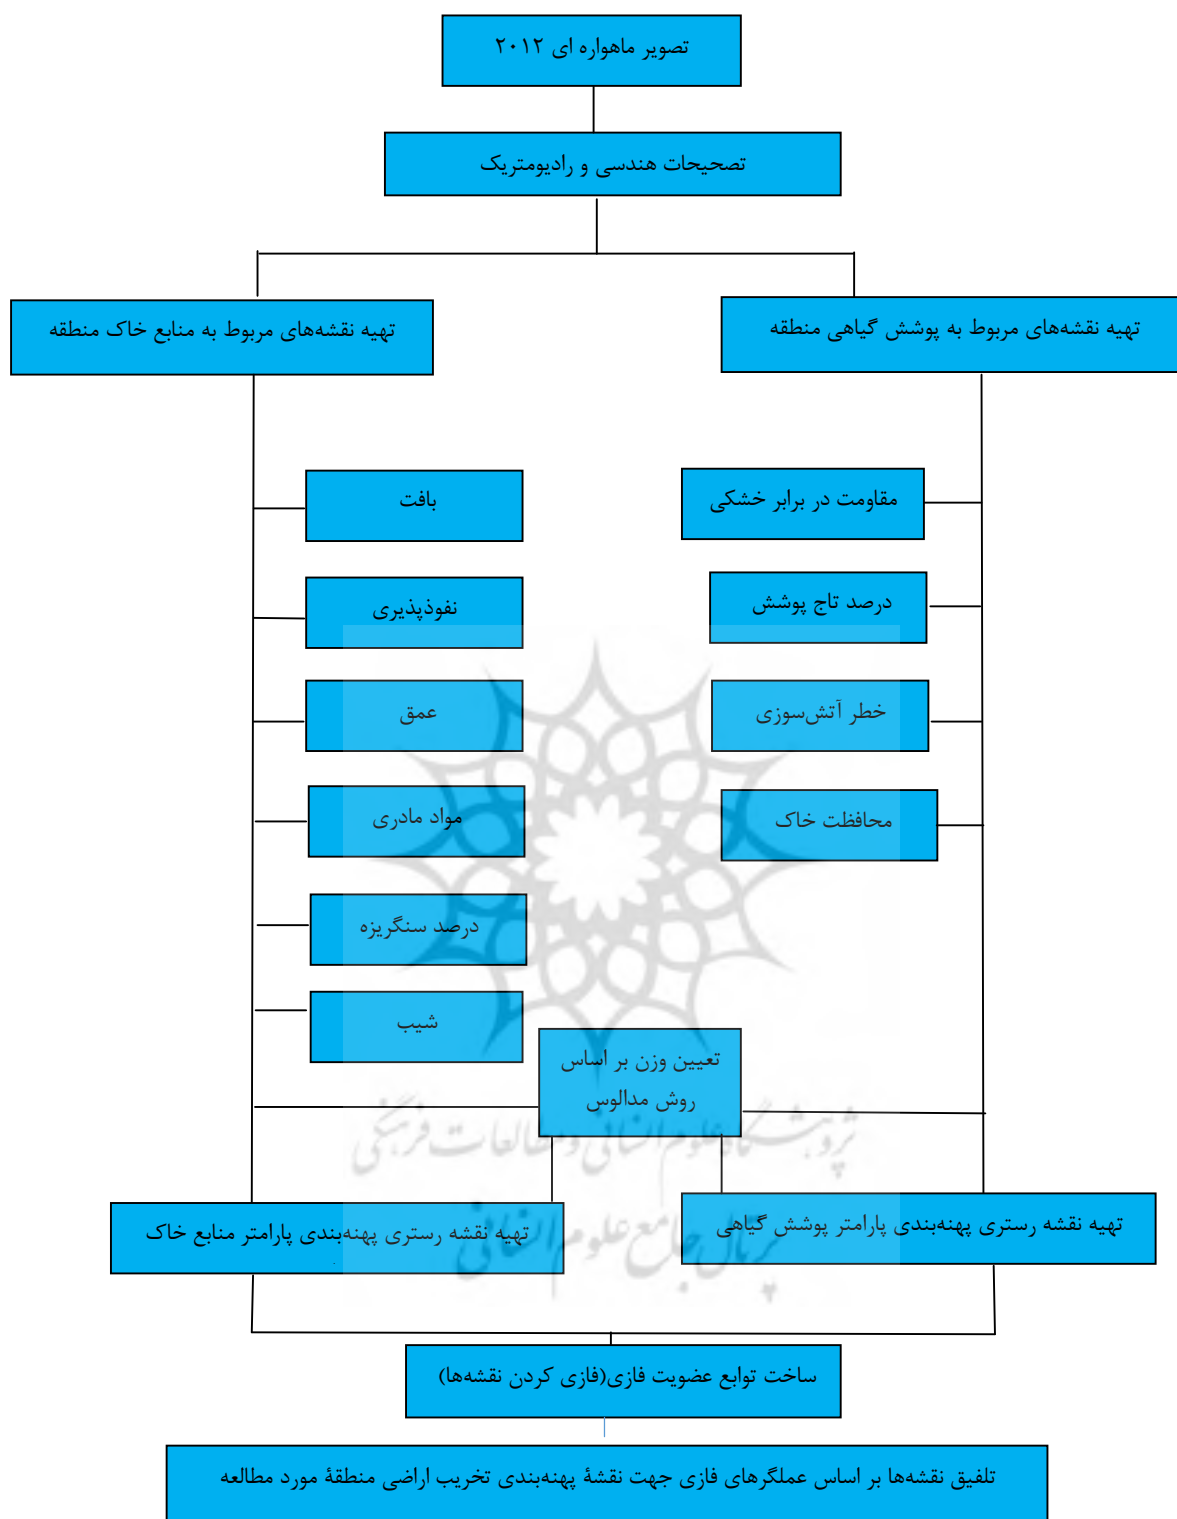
تصویر ماهواره ای ۲۰۱۲

تصحیحات هندسی و رادیومتریک

تهیه نقشه‌های مربوط به منابع خاک منطقه

تهیه نقشه‌های مربوط به پوشش گیاهی منطقه

بافت

نفوذپذیری

عمق

مواد مادری

درصد سنگریزه

شیب

مقاومت در برابر خشکی

درصد تاج پوشش

خطر آتش‌سوزی

محافظت خاک

تعیین وزن بر اساس روش مدالوس

تهیه نقشه رستری پهنه‌بندی پارامتر منابع خاک

تهیه نقشه رستری پهنه‌بندی پارامتر پوشش گیاهی

ساخت توابع عضویت فازی(فازی کردن نقشه‌ها)

تلفیق نقشه‌ها بر اساس عملگرهای فازی جهت نقشهٔ پهنه‌بندی تخریب اراضی منطقهٔ مورد مطالعه